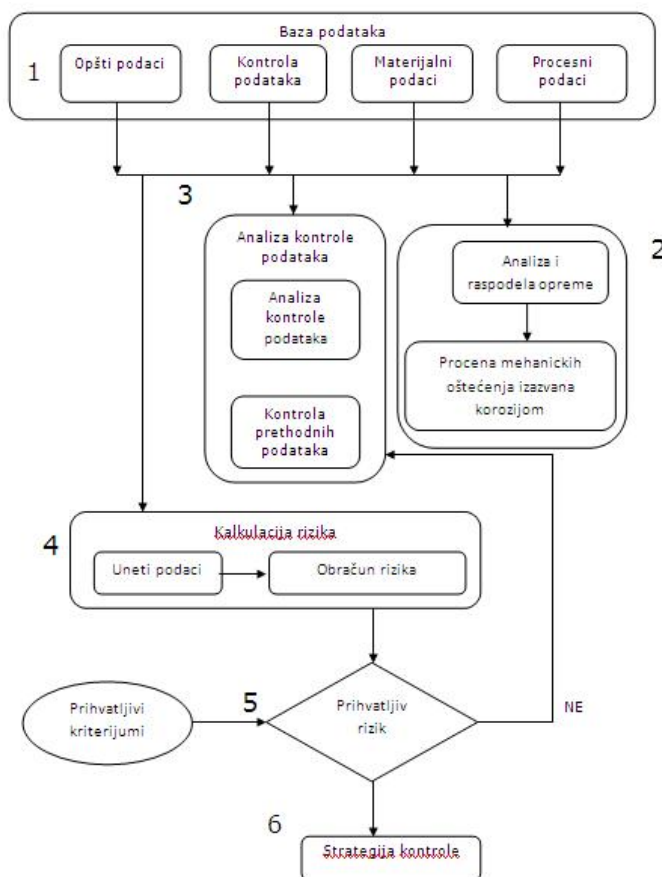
Baza podataka

1

Opšti podaci

Kontrola podataka

Materijalni podaci

Procesni podaci

3

Analiza kontrole podataka

Analiza kontrole podataka

Kontrola prethodnih podataka

2

Analiza i raspodela opreme

Procena mehanickih oštećenja izazvana korozijom

4

Kalkulacija rizika

Uneti podaci

Obračun rizika

Prihvatljivi kriterijumi

5

Prihvatljiv rizik

NE

6

Strategija kontrole